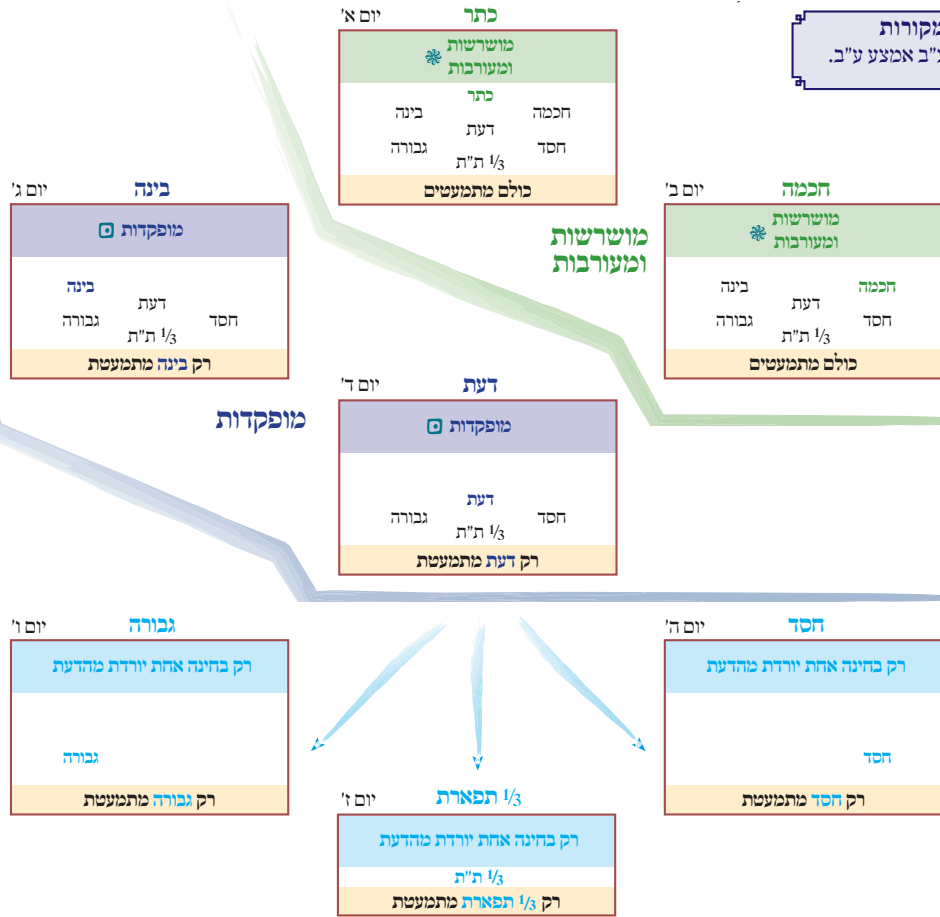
מקורות
"ב אמצע ע"ב.

כתר יום א'
מושרשות ומעורבות
כתר
חכמה בינה
דעת
חסד גבורה
$\frac{1}{3}$ ת"ת
כולם מתמעטים

חכמה יום ב'
מושרשות ומעורבות
חכמה בינה
דעת
חסד גבורה
$\frac{1}{3}$ ת"ת
כולם מתמעטים

מושרשות ומעורבות

בינה יום ג'
מופקדות
בינה
דעת
חסד גבורה
$\frac{1}{3}$ ת"ת
רק בינה מתמעטת

מופקדות

דעת יום ד'
מופקדות
דעת
חסד גבורה
$\frac{1}{3}$ ת"ת
רק דעת מתמעטת

חסד יום ה'
רק בחינה אחת יורדת מהדעת
חסד
רק חסד מתמעטת

גבורה יום ו'
רק בחינה אחת יורדת מהדעת
גבורה
רק גבורה מתמעטת

$\frac{1}{3}$ תפארת יום ז'
רק בחינה אחת יורדת מהדעת
$\frac{1}{3}$ ת"ת
רק $\frac{1}{3}$ תפארת מתמעטת